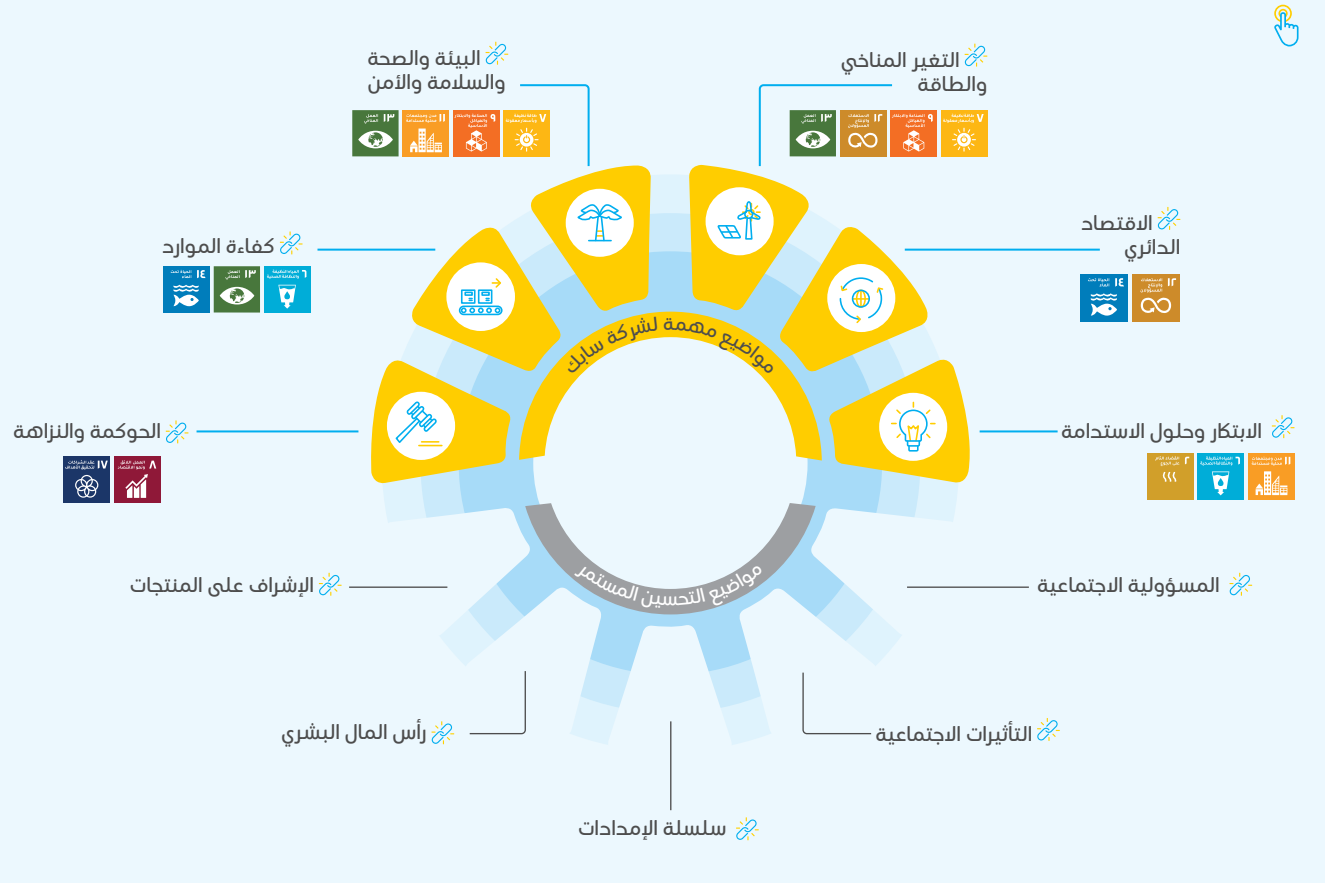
البيئة والصحة والسلامة والأمن

التغير المناخي والطاقة

كفاءة الموارد

الاقتصاد الدائري

مواضيع مهمة لشركة سابك

الحوكمة والنزاهة

الابتكار وحلول الاستدامة

مواضيع التحسين المستمر

الإشراف على المنتجات

المسؤولية الاجتماعية

رأس المال البشري

التأثيرات الاجتماعية

سلسلة الإمدادات